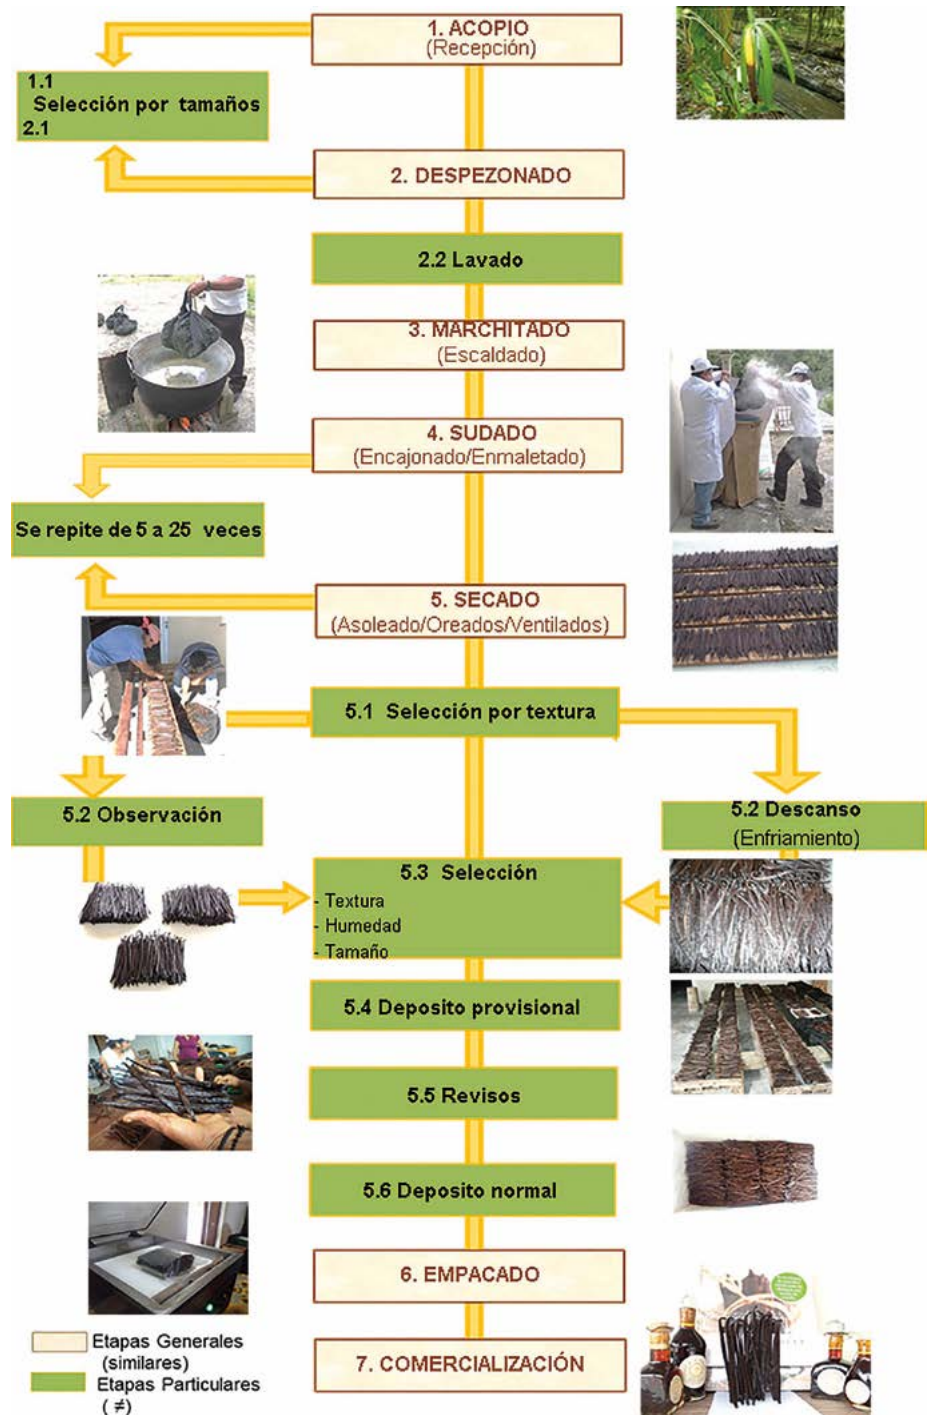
1. ACOPIO
(Recepción)

1.1
Selección por tamaños
2.1

2. DESPEZONADO

2.2 Lavado

3. MARCHITADO
(Escaldado)

4. SUDADO
(Encajonado/Enmaletado)

Se repite de 5 a 25 veces

5. SECADO
(Asoleado/Oreados/Ventilados)

5.1 Selección por textura

5.2 Observación

5.2 Descanso
(Enfriamiento)

5.3 Selección
- Textura
- Humedad
- Tamaño

5.4 Deposito provisional

5.5 Revisos

5.6 Deposito normal

6. EMPACADO

7. COMERCIALIZACIÓN

Etapas Generales (similares)
Etapas Particulares ($\neq$)